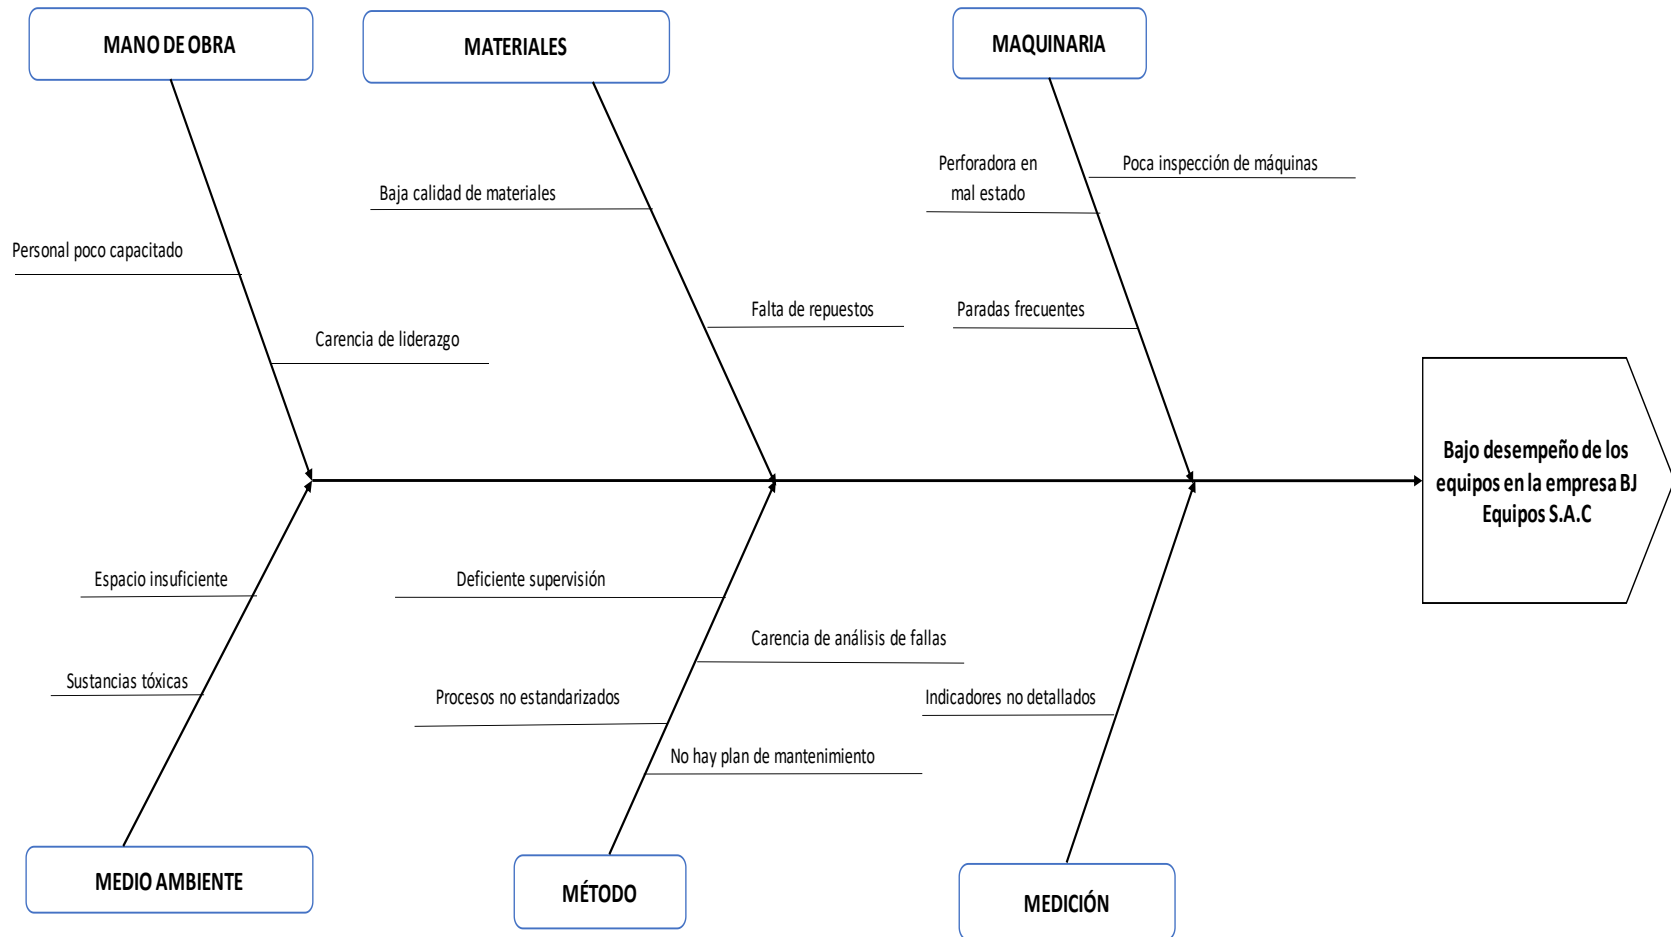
MANO DE OBRA

MATERIALES

MAQUINARIA

Perforadora en mal estado

Poca inspección de máquinas

Baja calidad de materiales

Personal poco capacitado

Falta de repuestos

Paradas frecuentes

Carencia de liderazgo

Bajo desempeño de los equipos en la empresa BJ Equipos S.A.C

Espacio insuficiente

Deficiente supervisión

Carencia de análisis de fallas

Sustancias tóxicas

Procesos no estandarizados

Indicadores no detallados

No hay plan de mantenimiento

MEDIO AMBIENTE

MÉTODO

MEDICIÓN